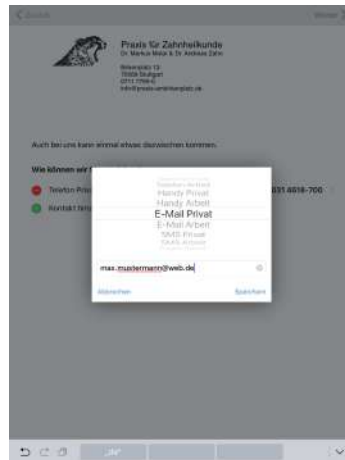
< Zurück

Weiter >

Praxis für Zahnheilkunde
Dr. Markus Meier & Dr. Andreas Zahn
Bienenplatz 12
70000 Stuttgart
0711 1799-0
info@praxis-am-bienenplatz.de

Auch bei uns kann einmal etwas dazwischen kommen.

Wie können wir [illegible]

Telefon Priv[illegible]

Kontakt hinz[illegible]

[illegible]631 4616-700

Telefon Arbeit
Handy Privat
Handy Arbeit
E-Mail Privat
E-Mail Arbeit
SMS Privat
SMS Arbeit

max.mustermann@web.de

Abbrechen

Speichern